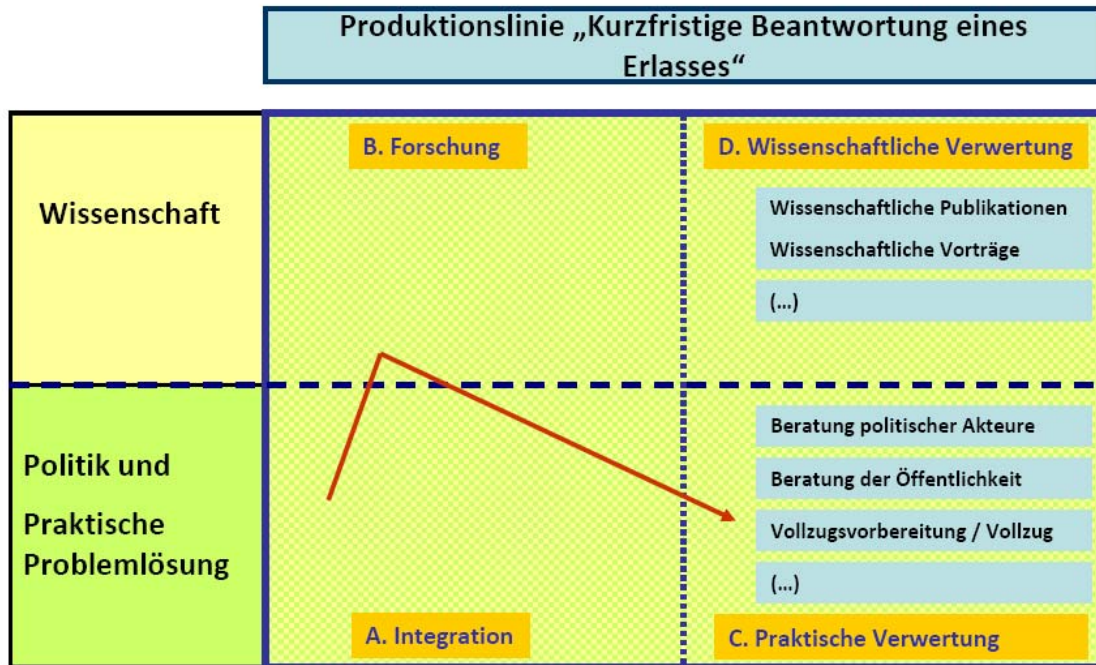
Produktionslinie „Kurzfristige Beantwortung eines Erlasses“

Wissenschaft

B. Forschung

D. Wissenschaftliche Verwertung

Wissenschaftliche Publikationen

Wissenschaftliche Vorträge

(…)

Politik und Praktische Problemlösung

Beratung politischer Akteure

Beratung der Öffentlichkeit

Vollzugsvorbereitung / Vollzug

(…)

A. Integration

C. Praktische Verwertung